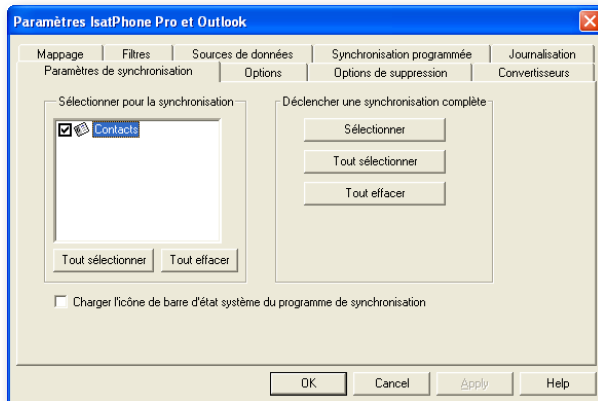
Paramètres IsatPhone Pro et Outlook

Mappage
Filtres
Sources de données
Synchronisation programmée
Journalisation
Paramètres de synchronisation
Options
Options de suppression
Convertisseurs

Sélectionner pour la synchronisation
Contacts
Tout sélectionner
Tout effacer

Déclencher une synchronisation complète
Sélectionner
Tout sélectionner
Tout effacer

Charger l'icône de barre d'état système du programme de synchronisation

OK
Cancel
Apply
Help